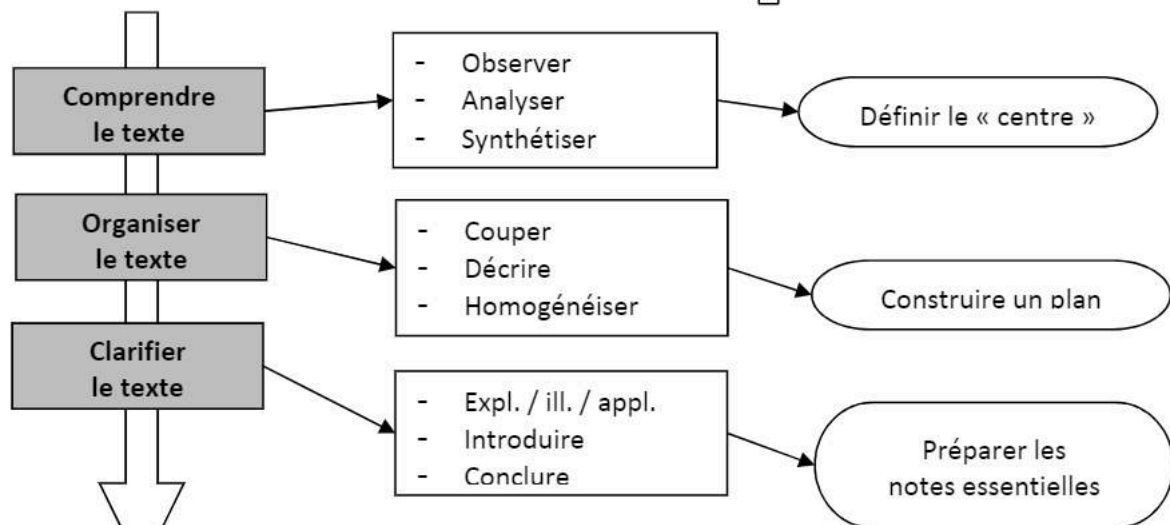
Comprendre le texte

- Observer
- Analyser
- Synthétiser

Définir le « centre »

Organiser le texte

- Couper
- Décrire
- Homogénéiser

Construire un plan

Clarifier le texte

- Expl. / ill. / appl.
- Introduire
- Conclure

Préparer les notes essentielles